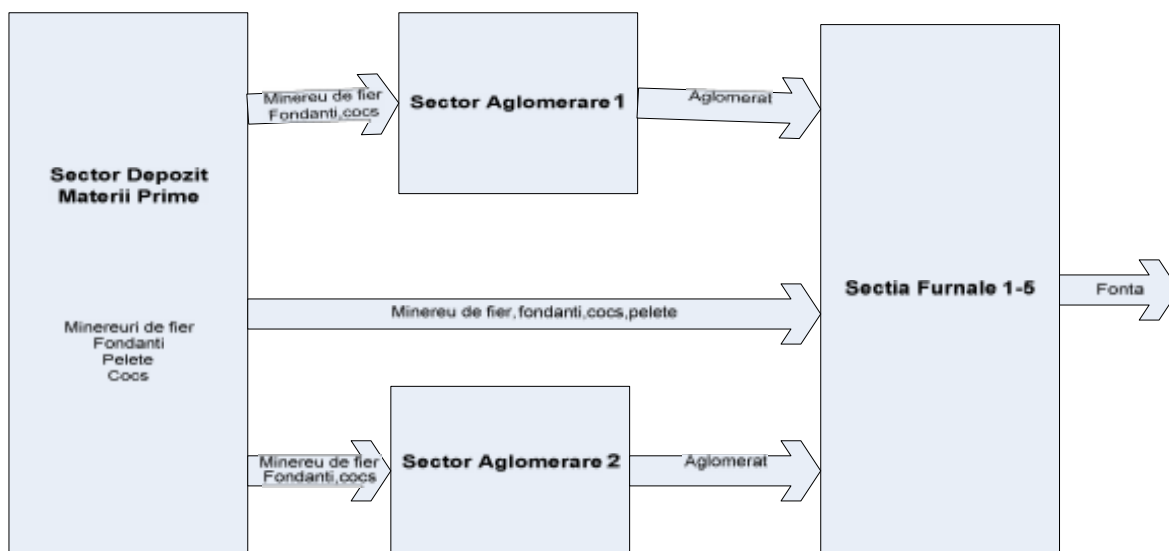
Sector Depozit Materii Prime

Minereuri de fier
Fondanti
Pelete
Cocs

Minereu de fier
Fondanti,cocs

Sector Aglomerare 1

Aglomerat

Minereu de fier,fondanti,cocs,pelete

Minereu de fier
Fondanti,cocs

Sector Aglomerare 2

Aglomerat

Sectia Furnale 1-5

Fonta